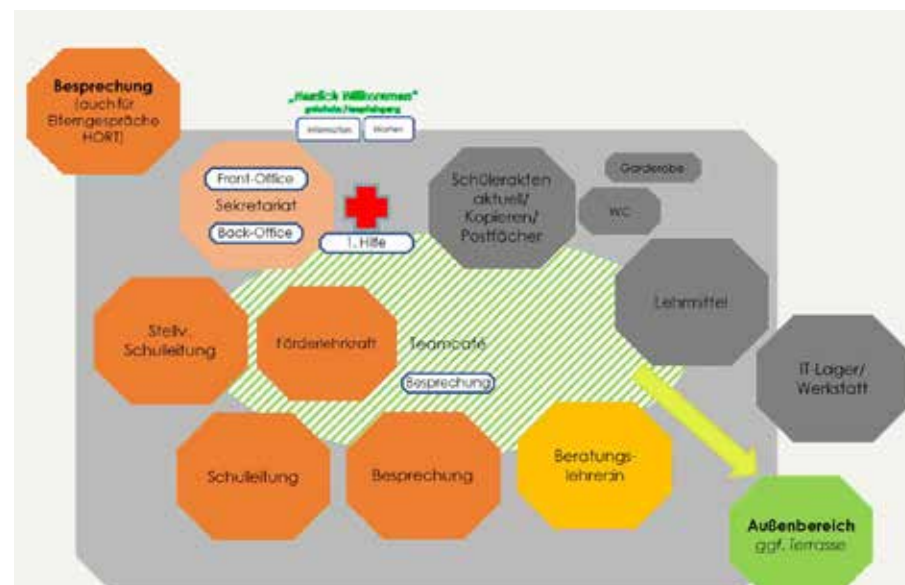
Besprechung (auch für Elterngespräche HORT)

„Herzlich Willkommen"
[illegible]

Information

Warten

Front-Office

Sekretariat

Back-Office

1. Hilfe

Schülerakten aktuell/ Kopieren/ Postfächer

Garderobe

WC

Lehrmittel

IT-Lager/ Werkstatt

Stellv. Schulleitung

Förderlehrkraft

Teamcafé

Besprechung

Schulleitung

Besprechung

Beratungslehrerin

Außenbereich
ggf. Terrasse